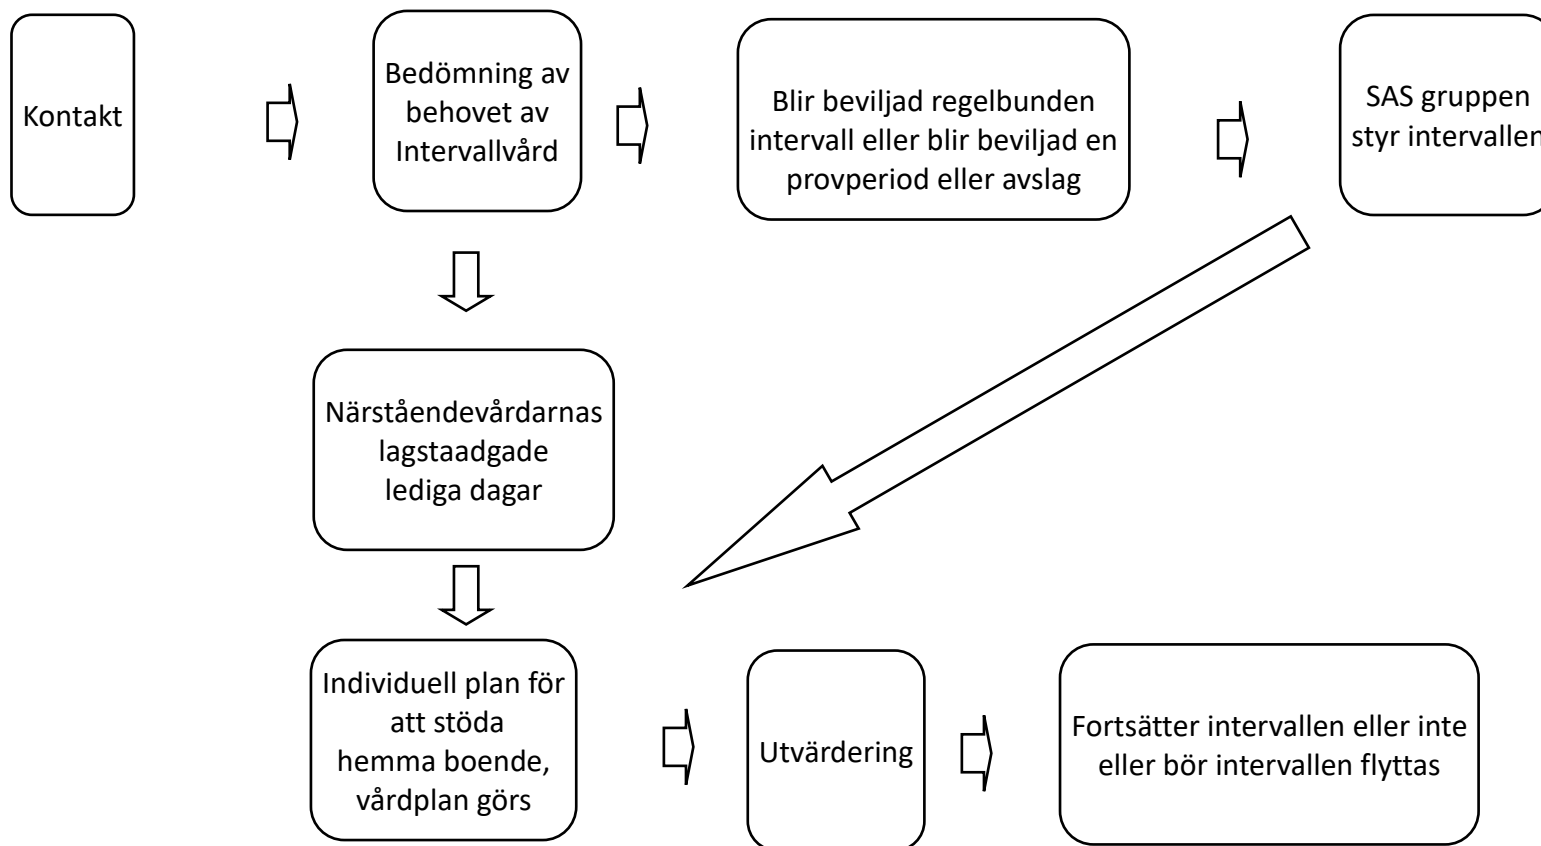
Kontakt

Bedömning av behovet av Intervallvård

Blir beviljad regelbunden intervall eller blir beviljad en provperiod eller avslag

SAS gruppen styr intervallen

Närståendevårdarnas lagstaadgade lediga dagar

Individuell plan för att stöda hemma boende, vårdplan görs

Utvärdering

Fortsätter intervallen eller inte eller bör intervallen flyttas